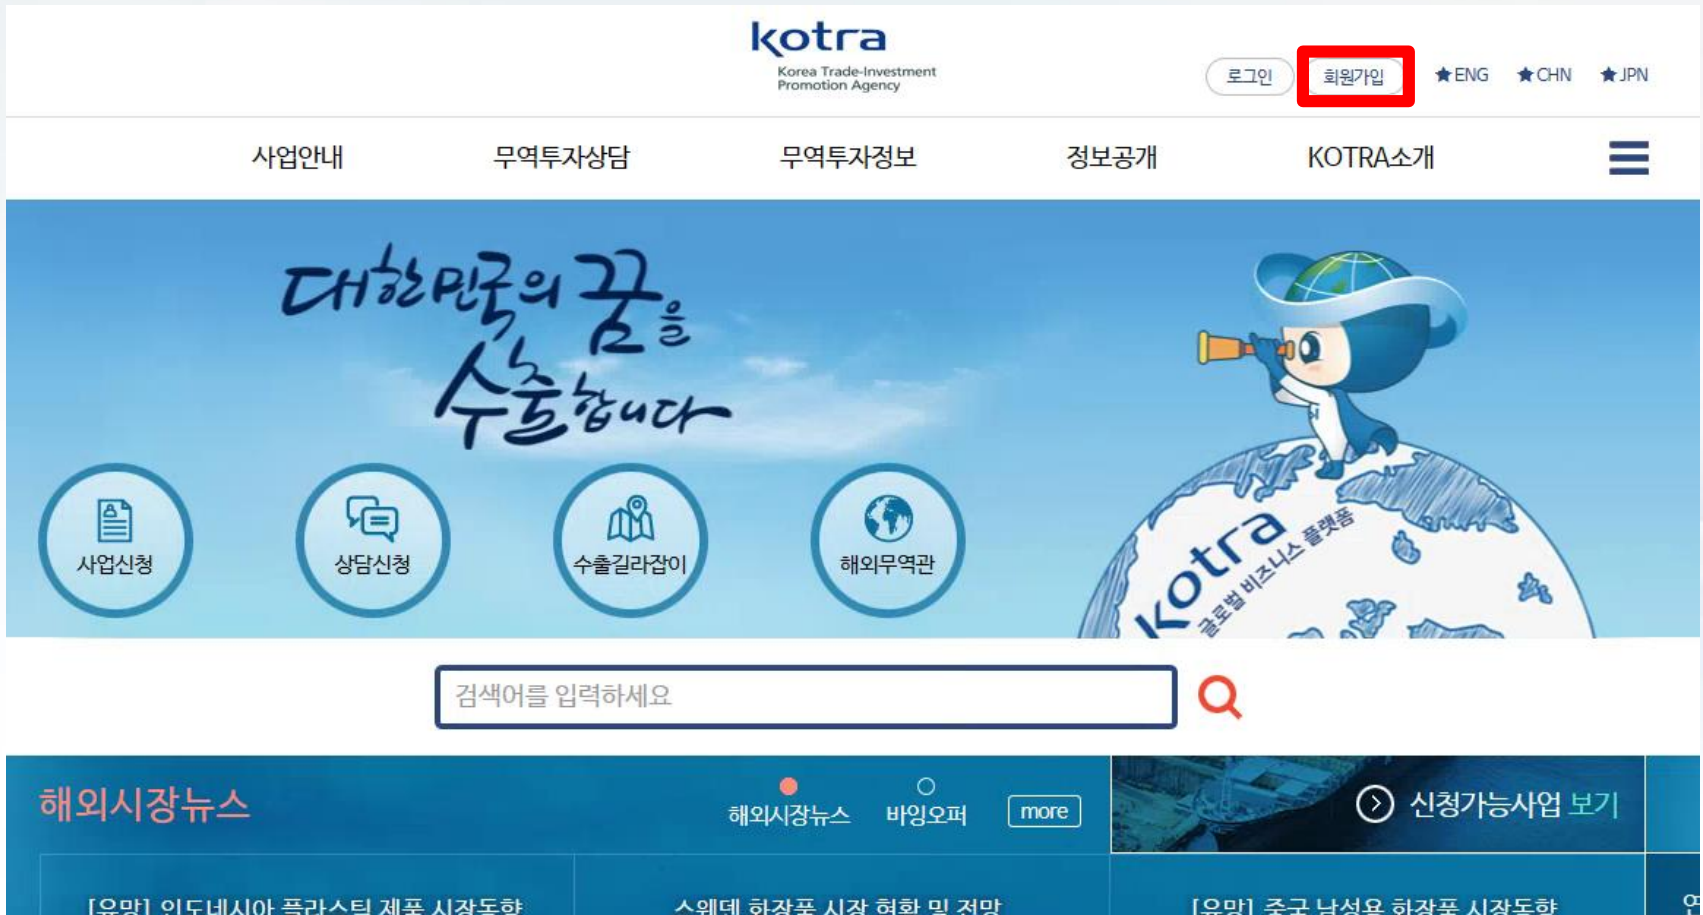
kotra
Korea Trade-Investment Promotion Agency

로그인 회원가입 ★ENG ★CHN ★JPN

사업안내 무역투자상담 무역투자정보 정보공개 KOTRA소개

대한민국의 꿈을 수출합니다

사업신청 상담신청 수출길라잡이 해외무역관

kotra 글로벌 비즈니스 플랫폼

검색어를 입력하세요

해외시장뉴스
해외시장뉴스 바잉오퍼 more
신청가능사업 보기

[유망] 인도네시아 플라스틱 제품 시장동향
스웨덴 화장품 시장 현황 및 전망
[유망] 중국 남성용 화장품 시장동향